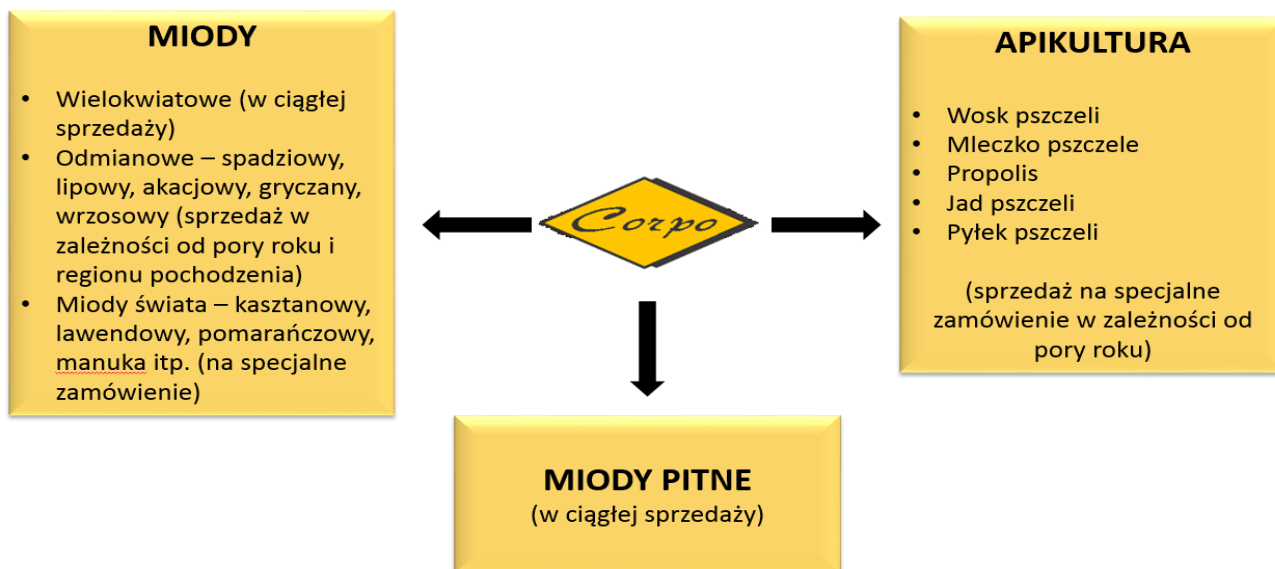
MIODY

- Wielokwiatowe (w ciągłej sprzedaży)
- Odmianowe – spadziowy, lipowy, akacjowy, gryczany, wrzosowy (sprzedaż w zależności od pory roku i regionu pochodzenia)
- Miody świata – kasztanowy, lawendowy, pomarańczowy, manuka itp. (na specjalne zamówienie)

Corpo

APIKULTURA

- Wosk pszczeli
- Mleczko pszczele
- Propolis
- Jad pszczeli
- Pyłek pszczeli

(sprzedaż na specjalne zamówienie w zależności od pory roku)

MIODY PITNE
(w ciągłej sprzedaży)